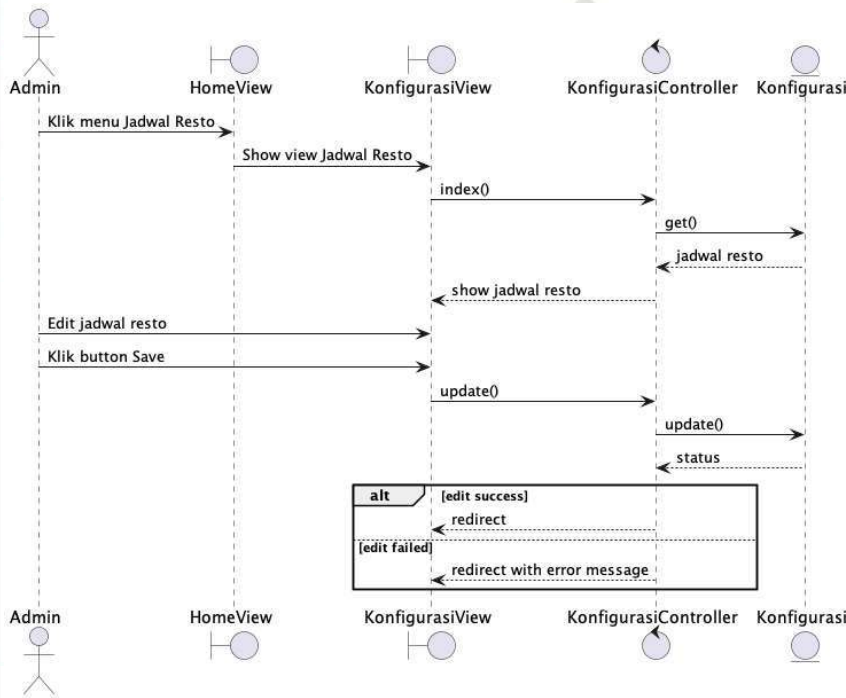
Admin HomeView KonfigurasiView KonfigurasiController Konfigurasi

Klik menu Jadwal Resto

Show view Jadwal Resto

index()

get()

jadwal resto

show jadwal resto

Edit jadwal resto

Klik button Save

update()

update()

status

alt [edit success]

redirect

[edit failed]

redirect with error message

Admin HomeView KonfigurasiView KonfigurasiController Konfigurasi